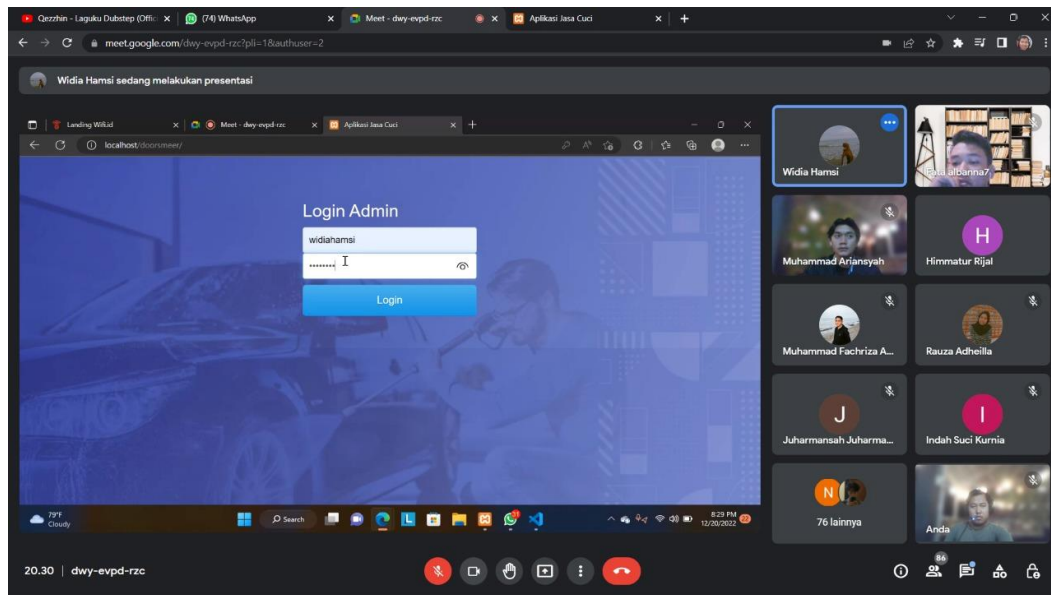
Qezzhin - Laguku Dubstep (Offic
(74) WhatsApp
Meet - dwy-evpd-rzc
Aplikasi Jasa Cuci
meet.google.com/dwy-evpd-rzc?pli=1&authuser=2

Widia Hamsi sedang melakukan presentasi

Landing Wili.id
Meet - dwy-evpd-rzc
Aplikasi Jasa Cuci
localhost/doorsmeer/

Login Admin
widiahamsi
••••••••
Login

79°F
Cloudy
Search
8:29 PM
12/20/2022

Widia Hamsi
Putra albanna7
Muhammad Ariansyah
H
Himmatur Rijal
Muhammad Fachriza A...
Rauza Adheilla
J
Juharmansah Juharma...
I
Indah Suci Kurnia
N
76 lainnya
Anda

20.30 | dwy-evpd-rzc
86